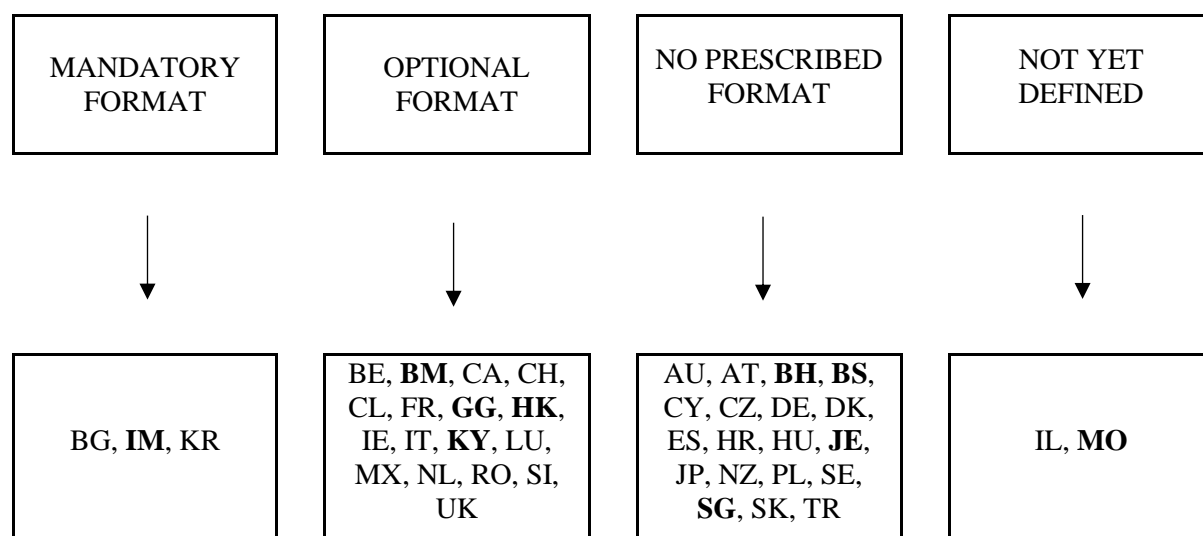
MANDATORY FORMAT

OPTIONAL FORMAT

NO PRESCRIBED FORMAT

NOT YET DEFINED

BG, **IM**, KR

BE, **BM**, CA, CH, CL, FR, **GG**, **HK**, IE, IT, **KY**, LU, MX, NL, RO, SI, UK

AU, AT, **BH**, **BS**, CY, CZ, DE, DK, ES, HR, HU, **JE**, JP, NZ, PL, SE, **SG**, SK, TR

IL, **MO**